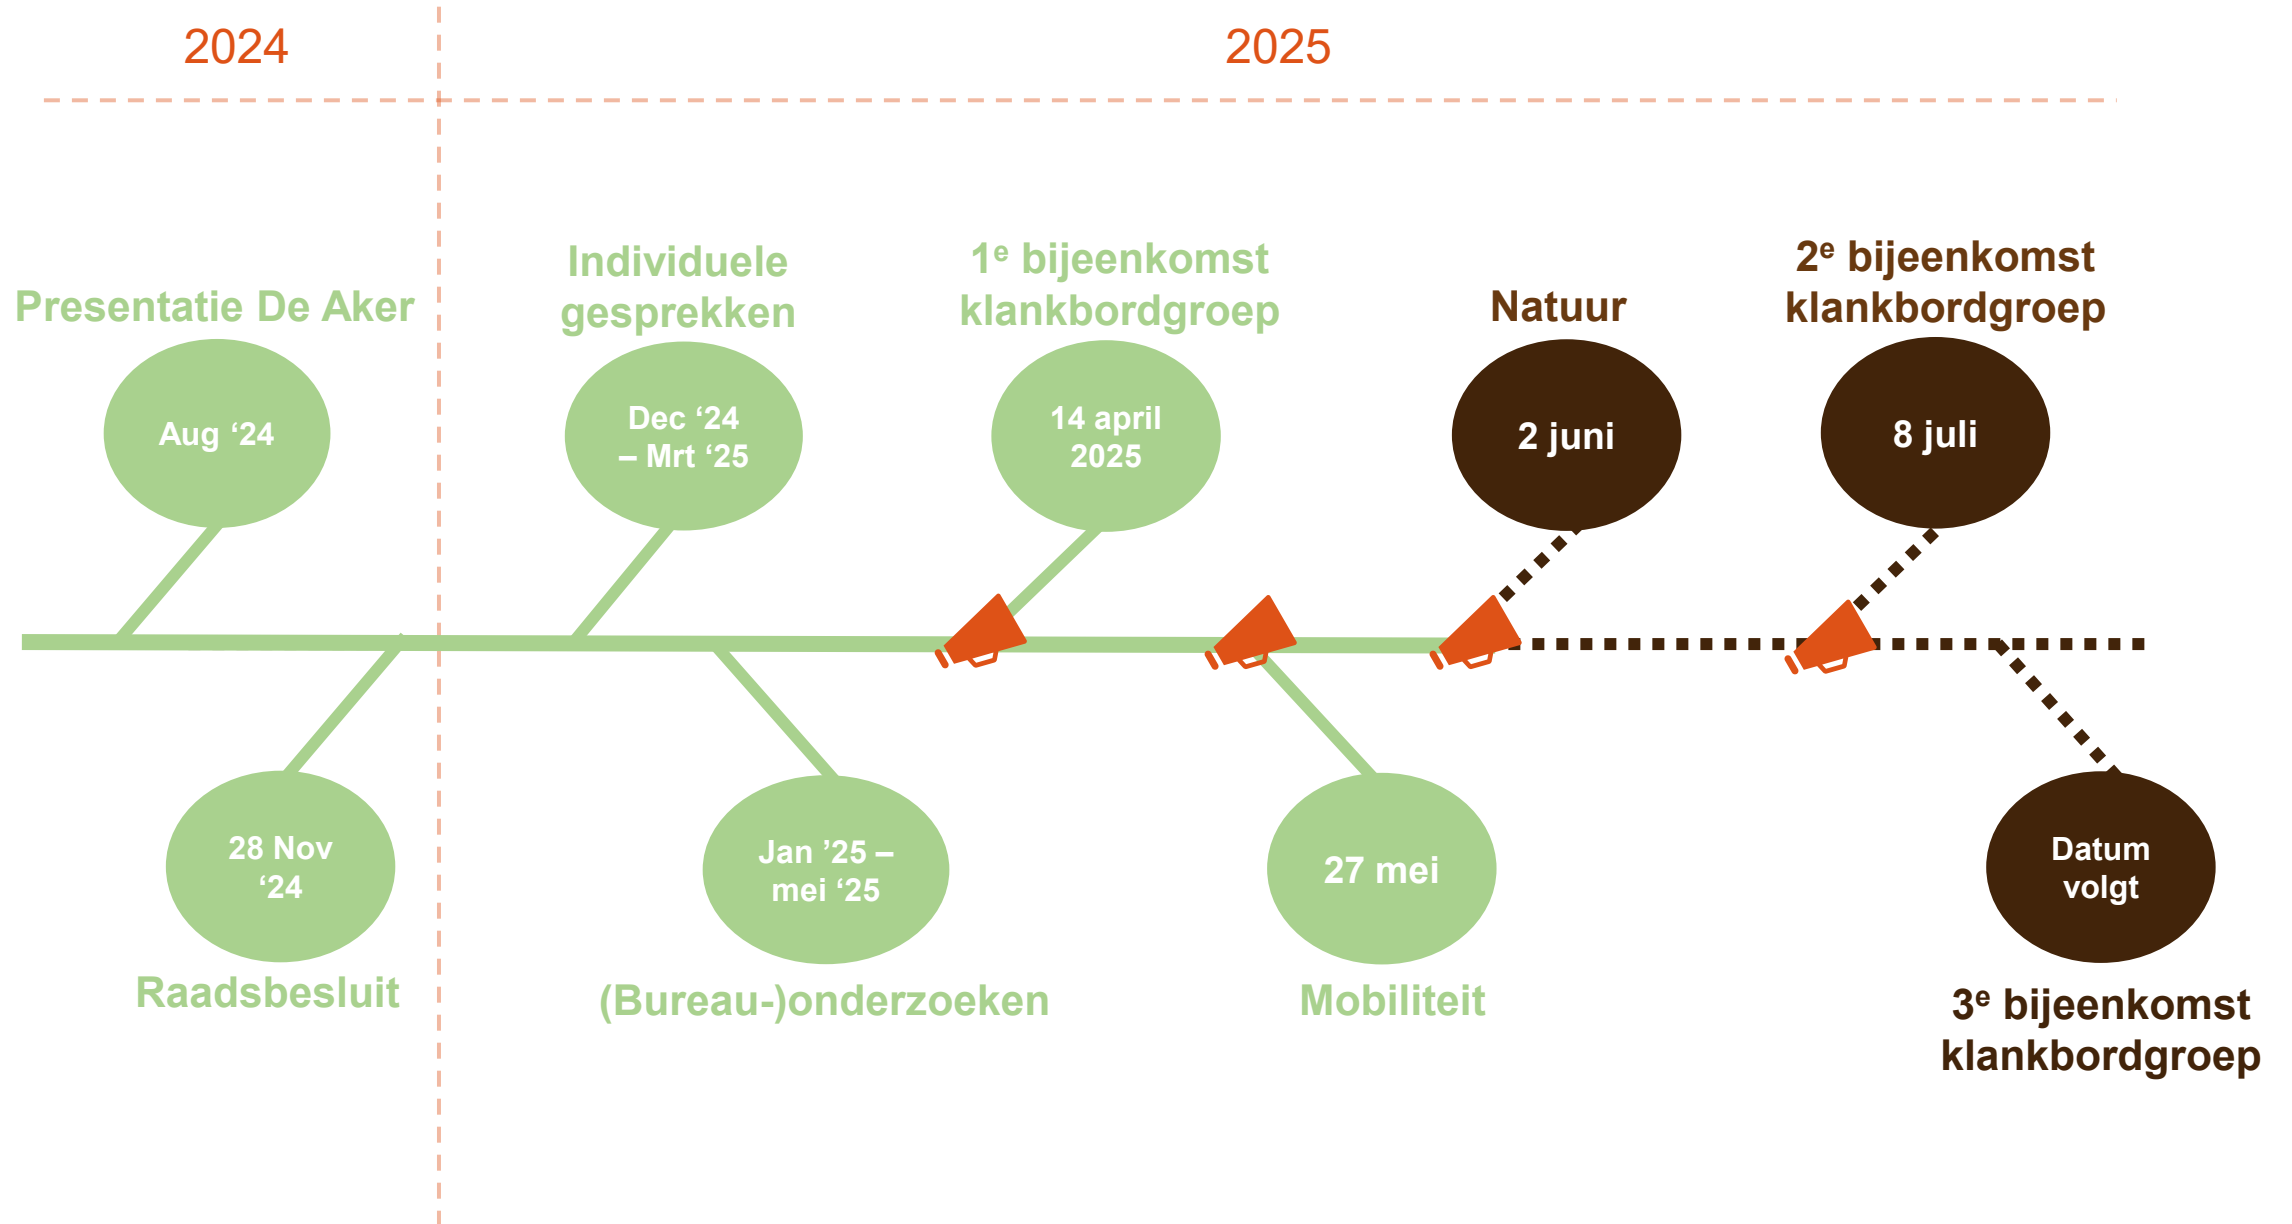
2024

2025

Presentatie De Aker

Aug ‘24

Individuele gesprekken

Dec ‘24 – Mrt ‘25

1$^{e}$ bijeenkomst klankbordgroep

14 april 2025

Natuur

2 juni

2$^{e}$ bijeenkomst klankbordgroep

8 juli

28 Nov ‘24

Raadsbesluit

Jan ’25 – mei ‘25

(Bureau-)onderzoeken

27 mei

Mobiliteit

Datum volgt

3$^{e}$ bijeenkomst klankbordgroep